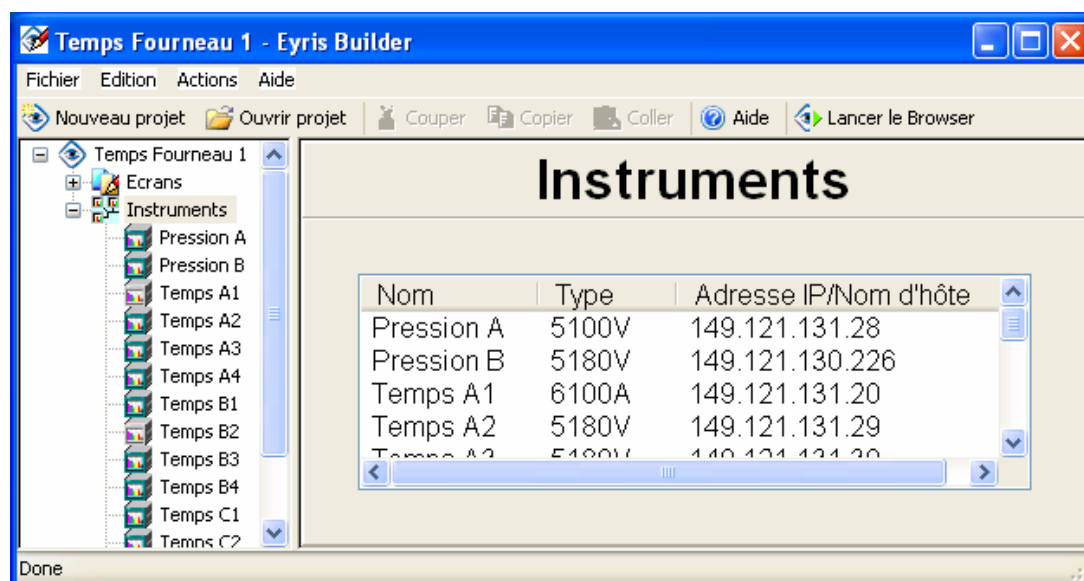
Temps Fourneau 1 - Eyris Builder

Fichier Edition Actions Aide

Nouveau projet Ouvrir projet Couper Copier Coller Aide Lancer le Browser

Temps Fourneau 1
Ecrans
Instruments
Pression A
Pression B
Temps A1
Temps A2
Temps A3
Temps A4
Temps B1
Temps B2
Temps B3
Temps B4
Temps C1
Temps C2

Instruments

| Nom | Type | Adresse IP/Nom d'hôte |
|---|---|---|
| Pression A | 5100V | 149.121.131.28 |
| Pression B | 5180V | 149.121.130.226 |
| Temps A1 | 6100A | 149.121.131.20 |
| Temps A2 | 5180V | 149.121.131.29 |
| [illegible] | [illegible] | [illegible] |

Done